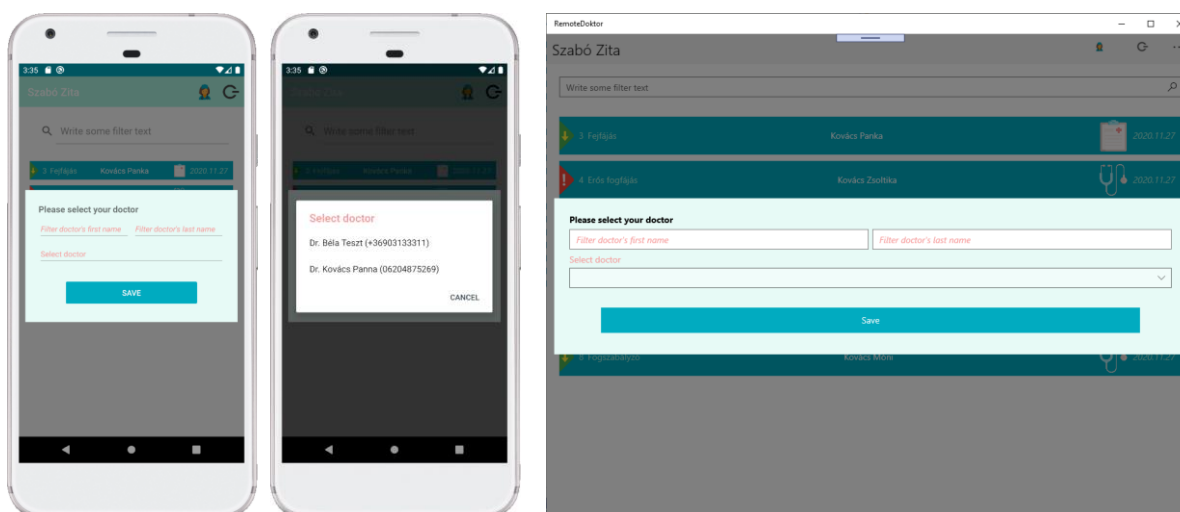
3:35

Szabó Zita

Write some filter text

3 Fejfájás Kovács Panka 2020.11.27

Please select your doctor

Filter doctor's first name

Filter doctor's last name

Select doctor

SAVE

3:35

Szabó Zita

Write some filter text

3 Fejfájás Kovács Panka 2020.11.27

Select doctor

Dr. Béla Teszt (+36903133311)

Dr. Kovács Panna (06204875269)

CANCEL

RemoteDoktor

Szabó Zita

Write some filter text

3 Fejfájás Kovács Panka 2020.11.27

4 Erős fogfájás Kovács Zsoltika 2020.11.27

Please select your doctor

Filter doctor's first name

Filter doctor's last name

Select doctor

Save

6 Fogszabályzó Kovács Móni 2020.11.27